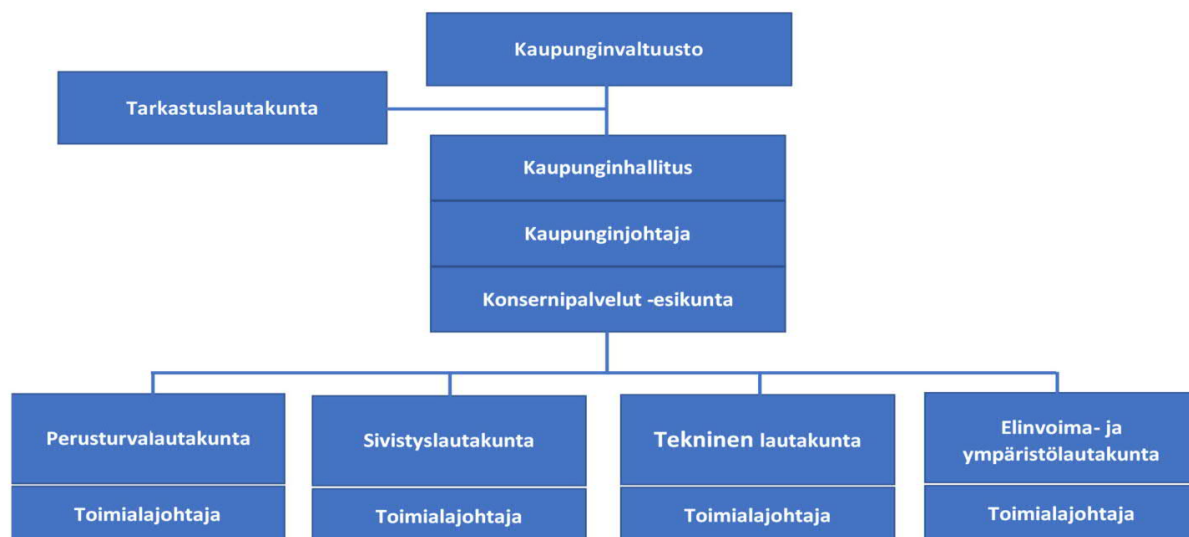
Kaupunginvaltuusto

Tarkastuslautakunta

Kaupunginhallitus

Kaupunginjohtaja

Konsernipalvelut -esikunta

Perusturvalautakunta

Toimialajohtaja

Sivistyslautakunta

Toimialajohtaja

Tekninen lautakunta

Toimialajohtaja

Elinvoima- ja ympäristölautakunta

Toimialajohtaja